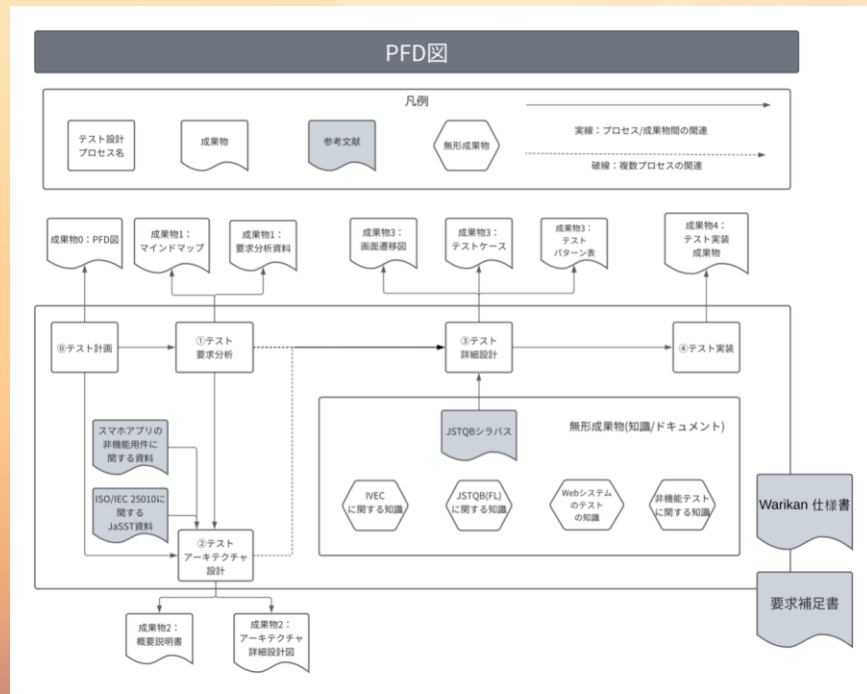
PFD図

凡例

テスト設計
プロセス名

成果物

参考文献

無形成果物

実線：プロセス/成果物間の関連

破線：複数プロセスの関連

成果物0：PFD図

成果物1：
マインドマップ

成果物1：
要求分析資料

成果物3：
画面遷移図

成果物3：
テストケース

成果物3：
テスト
パターン表

成果物4：
テスト実装
成果物

⓪テスト計画

①テスト
要求分析

③テスト
詳細設計

④テスト実装

JSTQBシラバス

無形成果物(知識/ドキュメント)

スマホアプリの
非機能用件に
関する資料

ISO/IEC 25010に
関する
JaSST資料

IVEC
に関する知識

JSTQB(FL)
に関する知識

Webシステム
のテスト
の知識

非機能テスト
に関する知識

Warikan 仕様書

②テスト
アーキテクチャ
設計

要求補足書

成果物2：
概要説明書

成果物2：
アーキテクチャ
詳細設計図